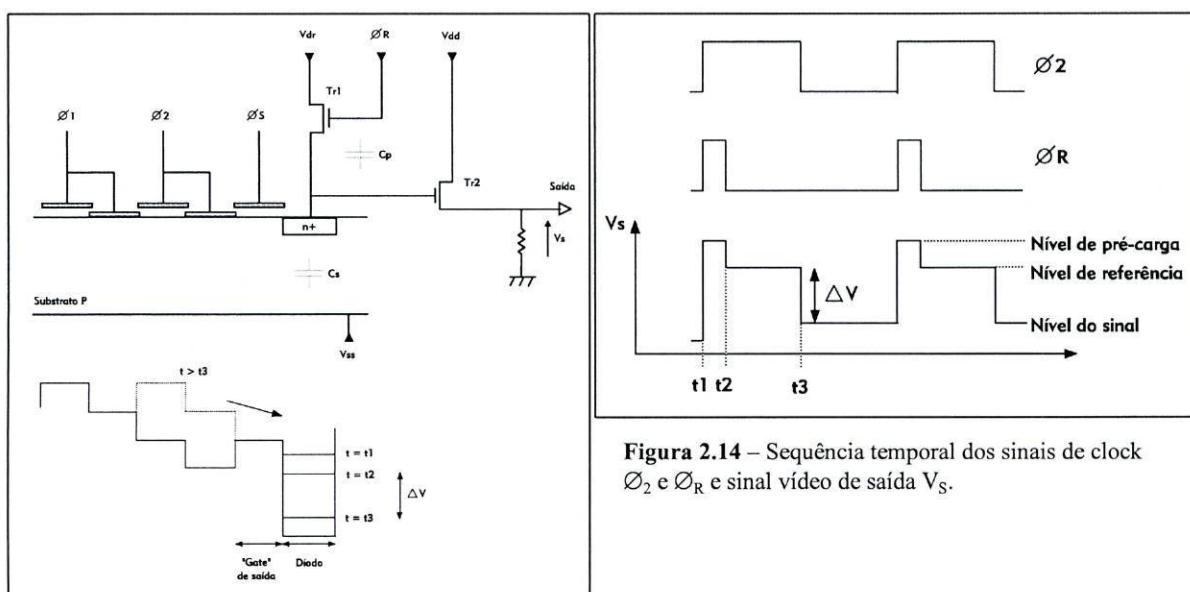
Vdr
$\varnothing$R
Vdd
Tr1
$\varnothing$1
$\varnothing$2
$\varnothing$S
Cp
Tr2
Saída
n+
Vs
Cs
Substrato P
Vss
t > t3
t = t1
t = t2
$\Delta$V
t = t3
"Gate" de saída
Diodo

$\varnothing$2
$\varnothing$R
Vs
$\Delta$V
Nível de pré-carga
Nível de referência
Nível do sinal
t1 t2
t3

**Figura 2.14** – Sequência temporal dos sinais de clock $\varnothing_2$ e $\varnothing_R$ e sinal vídeo de saída $V_S$.